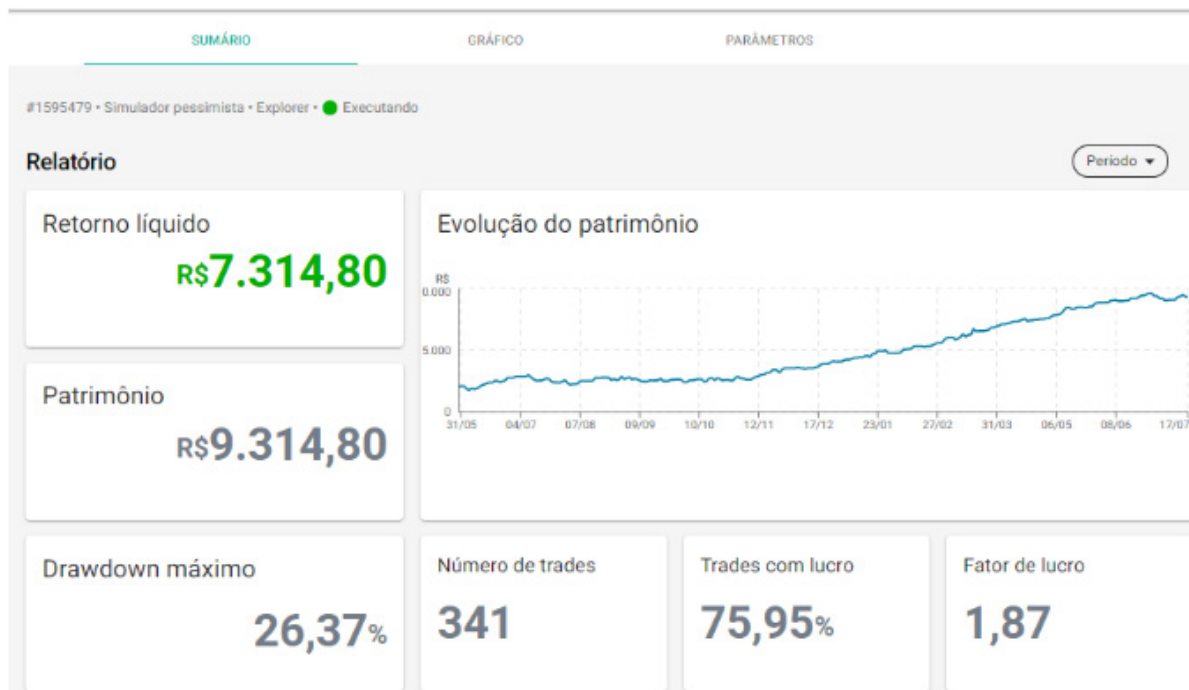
SUMÁRIO GRÁFICO PARÂMETROS

#1595479 • Simulador pessimista • Explorer • Executando

Relatório

Período

Retorno líquido
R$7.314,80

Evolução do patrimônio

R$
0.000
5.000
0
31/05 04/07 07/08 09/09 10/10 12/11 17/12 23/01 27/02 31/03 06/05 08/06 17/07

Patrimônio
R$9.314,80

Drawdown máximo
26,37%

Número de trades
341

Trades com lucro
75,95%

Fator de lucro
1,87